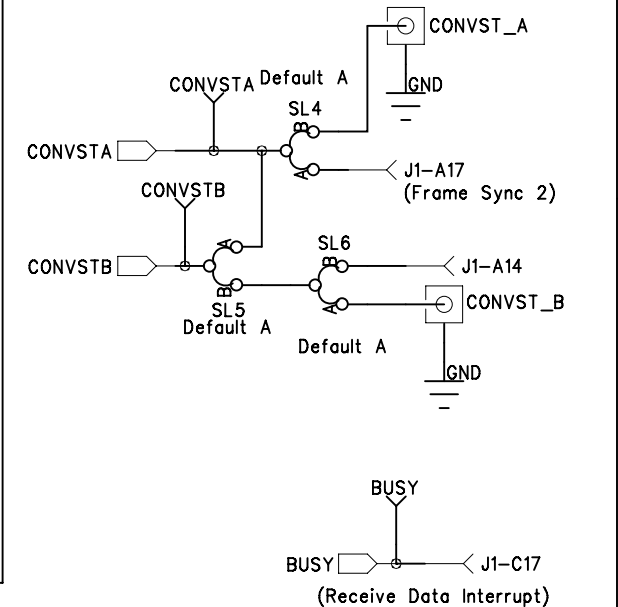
CONVST_A

CONVSTA Default A

GND

SL4

B

CONVSTA

A

J1-A17
(Frame Sync 2)

CONVSTB

A

SL6

CONVSTB

B

B

J1-A14

SL5
Default A

A

CONVST_B

Default A

GND

BUSY

BUSY

J1-C17

(Receive Data Interrupt)